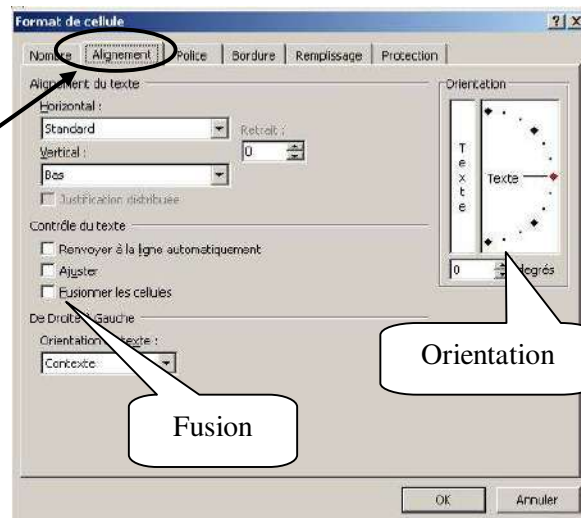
Format de cellule

?| X

Nombre | Alignement | Police | Bordure | Remplissage | Protection

Alignement du texte

Horizontal :

Standard

Retrait :

0

Vertical :

Bas

Justification distribuée

Contrôle du texte

Renvoyer à la ligne automatiquement

Ajuster

Fusionner les cellules

De Droite à Gauche

Orientation du texte :

Contexte

Orientation

T e x t e

Texte

0

degrés

Orientation

Fusion

OK

Annuler